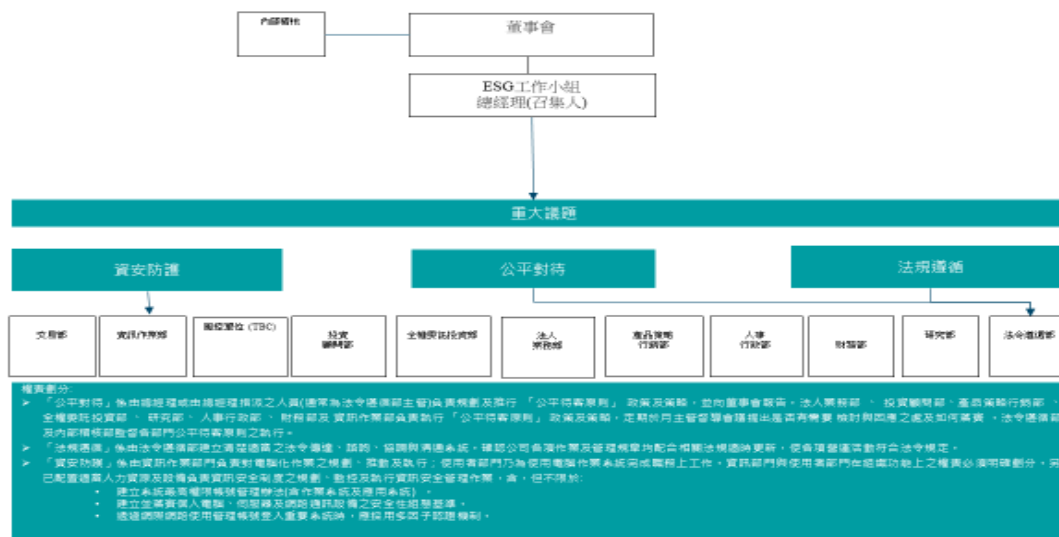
內部稽核

董事會

ESG工作小組
總經理(召集人)

重大議題

資安防護

公平對待

法規遵循

交易部

資訊作業部

風控單位 (TBC)

投資
顧問部

全權委託投資部

法人
業務部

產品策略
行銷部

人事
行政部

財務部

研究部

法令遵循部

權責劃分：
➢ 「公平對待」係由總經理或由總經理指派之人員(通常為法令遵循部主管)負責規劃及執行「公平待客原則」政策及策略，並向董事會報告。法人業務部、投資顧問部、產品策略行銷部、全權委託投資部、研究部、人事行政部、財務部及資訊作業部負責執行「公平待客原則」政策及策略，定期於月主管會議會議提出是否有需要檢討與因應之處及如何落實。法令遵循部及內部稽核部監督各部門公平待客原則之執行。
➢ 「法規遵循」係由法令遵循部建立清楚適當之法令傳達、諮詢、協調與溝通系統，確認公司各項作業及管理規章均配合相關法規適時更新，使各項營運活動符合法令規定。
➢ 「資安防護」係由資訊作業部門負責對電腦化作業之規劃、開發及執行；使用者部門乃為使用電腦作業系統完成職務上工作。資訊部門與使用者部門在組織功能上之權責必須明確劃分。另已配置適當人力資源及設備負責資訊安全制度之規劃、監控及執行資訊安全管理作業，含，但不限於：
• 建立系統帳號權限管理辦法(含作業系統及應用系統)。
• 建立並落實個人電腦、伺服器及網路通訊設備之安全性組態基準。
• 遠端網際網路使用管理帳號登入重要系統時，應採用多因子認證機制。